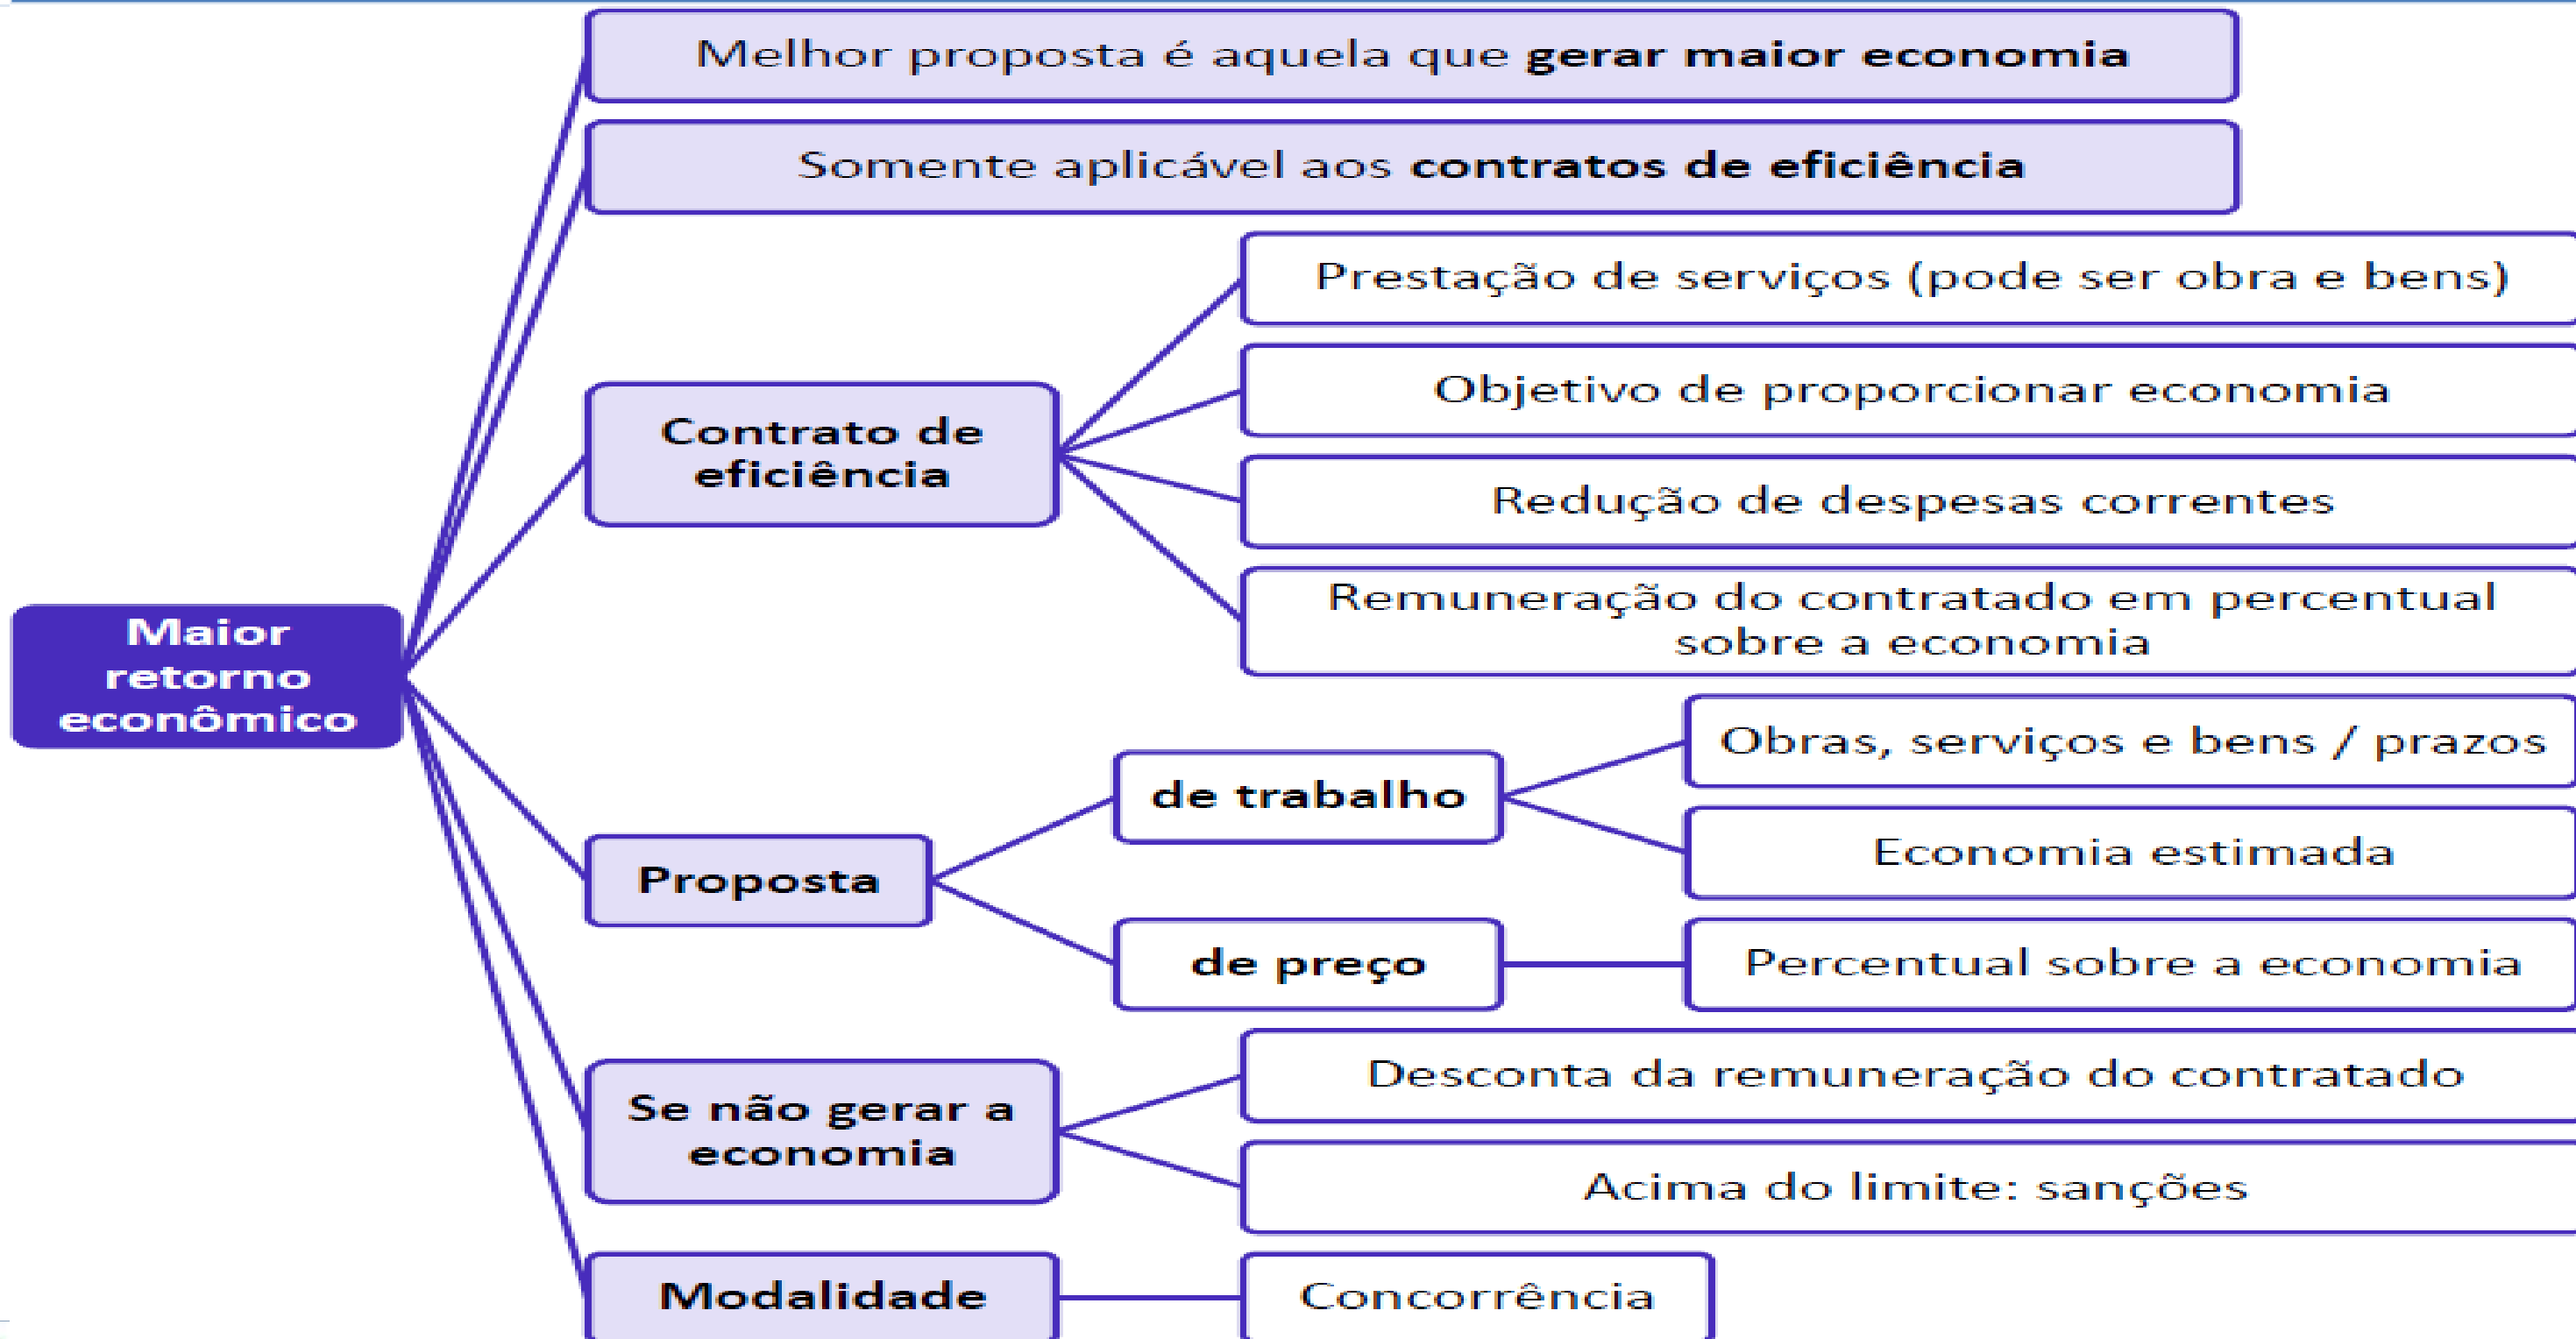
Maior retorno econômico

Melhor proposta é aquela que **gerar maior economia**

Somente aplicável aos **contratos de eficiência**

**Contrato de eficiência**

Prestação de serviços (pode ser obra e bens)

Objetivo de proporcionar economia

Redução de despesas correntes

Remuneração do contratado em percentual sobre a economia

**Proposta**

**de trabalho**

Obras, serviços e bens / prazos

Economia estimada

**de preço**

Percentual sobre a economia

**Se não gerar a economia**

Desconta da remuneração do contratado

Acima do limite: sanções

**Modalidade**

Concorrência